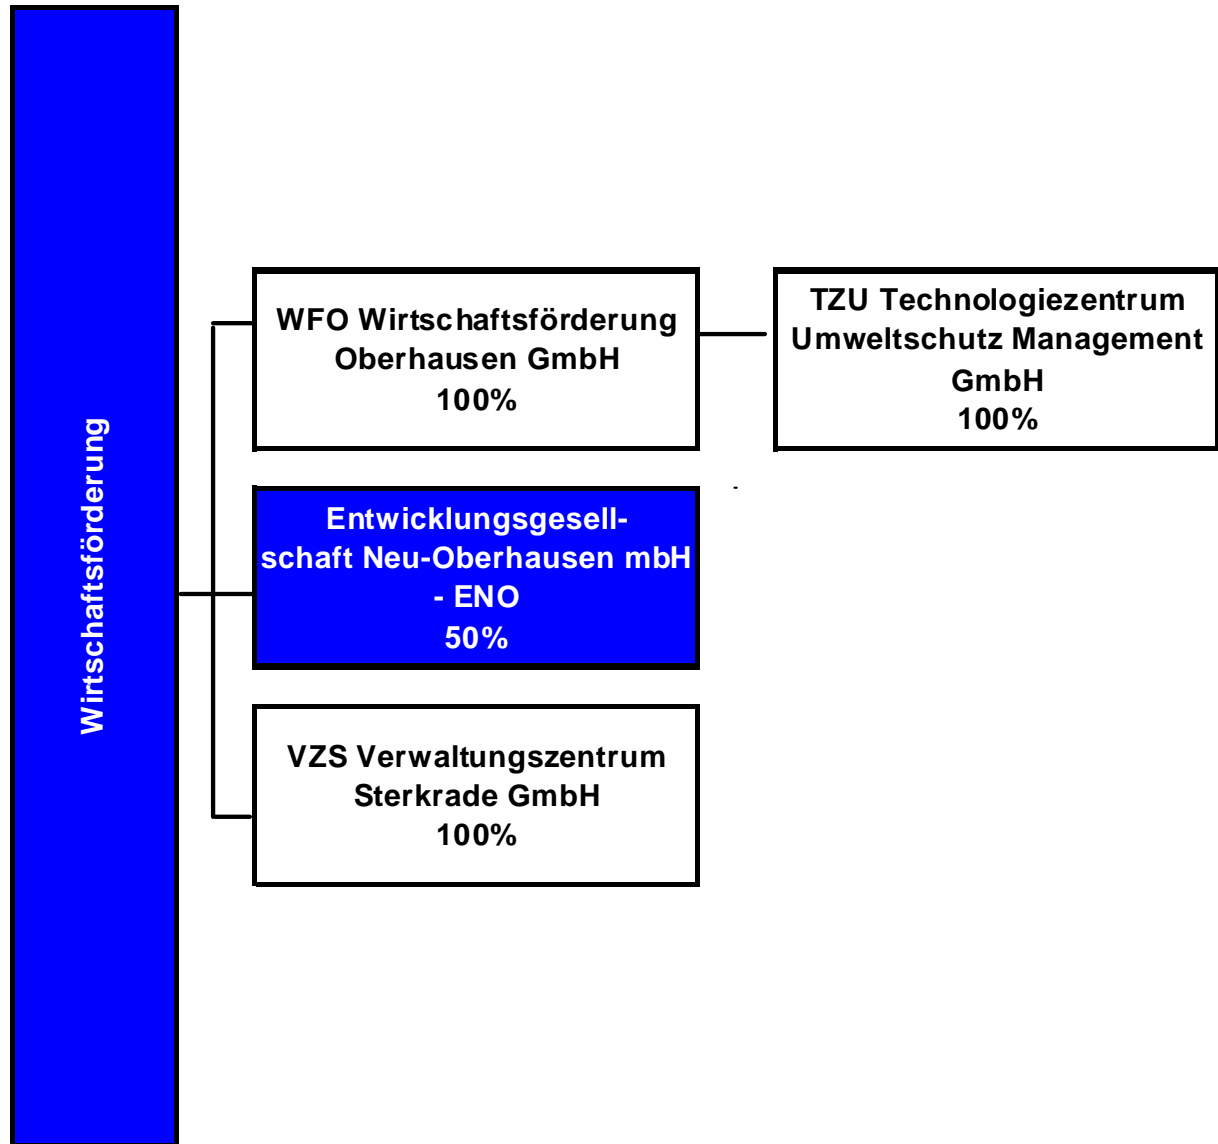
Wirtschaftsförderung

WFO Wirtschaftsförderung Oberhausen GmbH
100%

TZU Technologiezentrum Umweltschutz Management GmbH
100%

Entwicklungsgesellschaft Neu-Oberhausen mbH - ENO
50%

VZS Verwaltungszentrum Sterkrade GmbH
100%